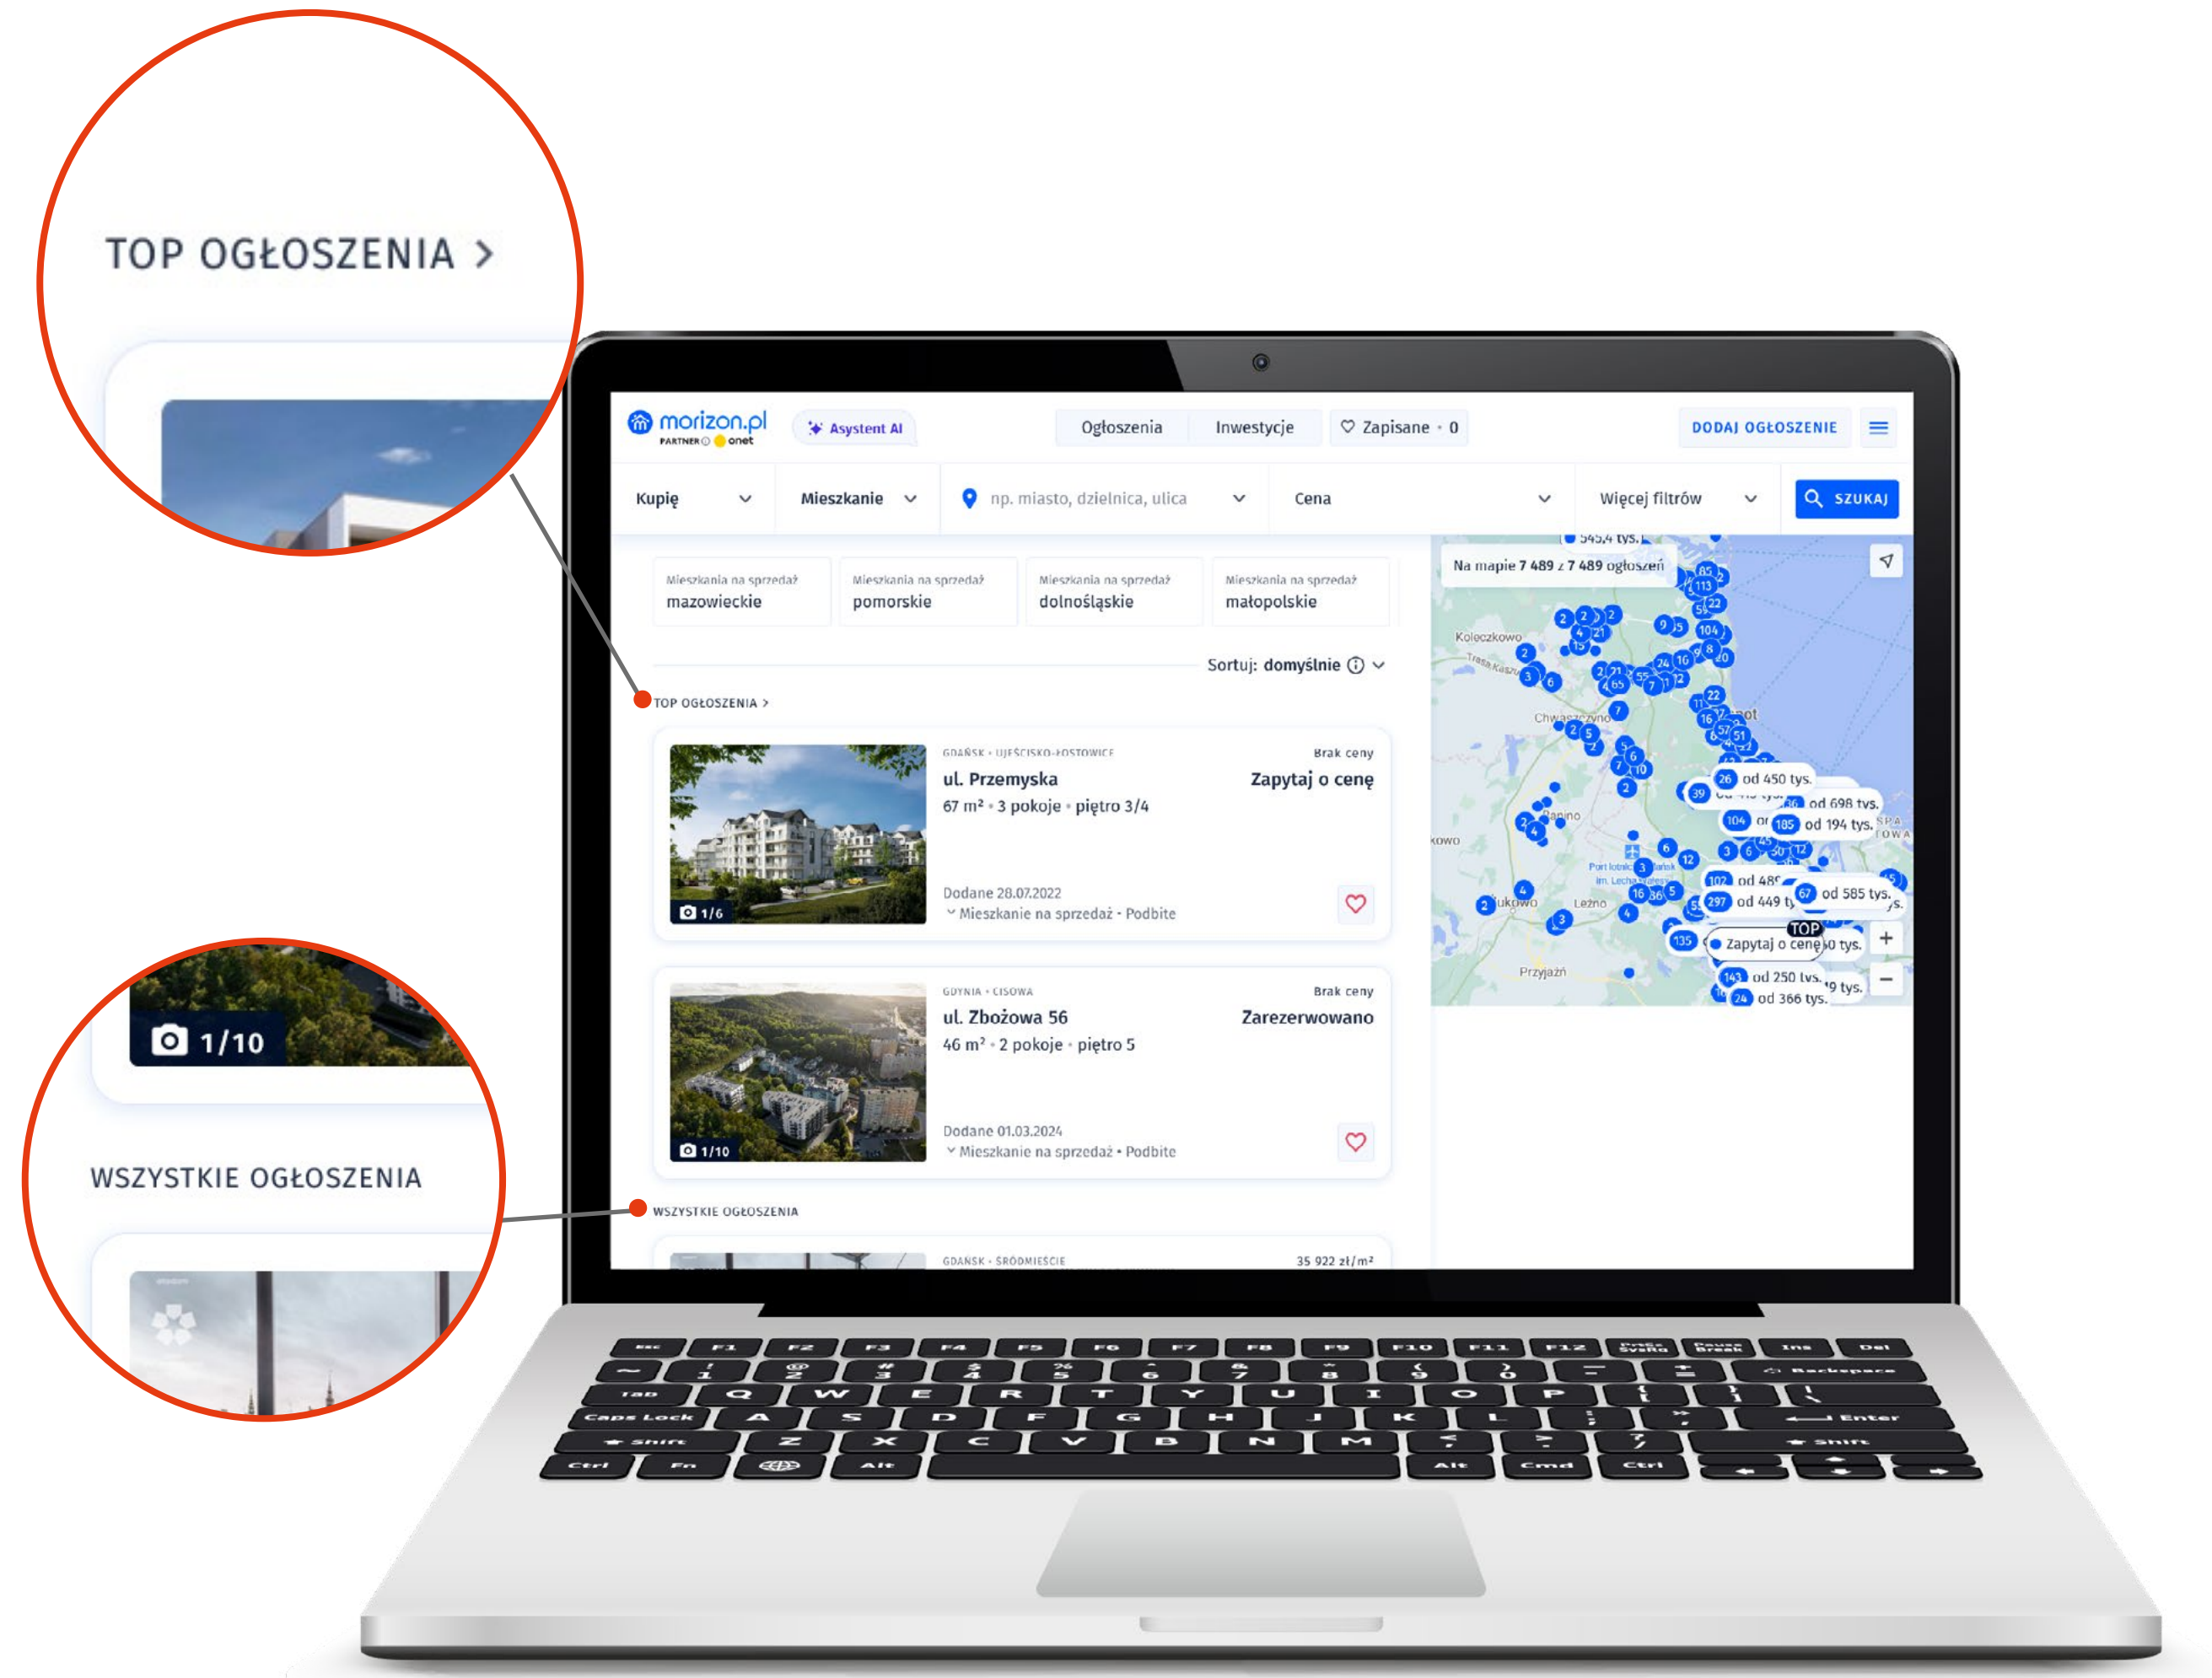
TOP OGŁOSZENIA >

1/10

WSZYSTKIE OGŁOSZENIA

morizon.pl
PARTNER onet

Asystent AI

Ogłoszenia | Inwestycje | Zapisane · 0

DODAJ OGŁOSZENIE

Kupię | Mieszkanie | np. miasto, dzielnica, ulica | Cena | Więcej filtrów | SZUKAJ

Mieszkania na sprzedaż
mazowieckie

Mieszkania na sprzedaż
pomorskie

Mieszkania na sprzedaż
dolnośląskie

Mieszkania na sprzedaż
małopolskie

Sortuj: domyślnie

TOP OGŁOSZENIA >

GDAŃSK • UJEŚCISKO-ŁOSTOWICE
ul. Przemyska
67 m² • 3 pokoje • piętro 3/4
Brak ceny
Zapytaj o cenę
1/6
Dodane 28.07.2022
Mieszkanie na sprzedaż • Podbite

GDYNIA • CISOWA
ul. Zbożowa 56
46 m² • 2 pokoje • piętro 5
Brak ceny
Zarezerwowano
1/10
Dodane 01.03.2024
Mieszkanie na sprzedaż • Podbite

WSZYSTKIE OGŁOSZENIA

GDAŃSK • ŚRÓDMIEŚCIE
35 922 zł/m²

Na mapie 7 489 z 7 489 ogłoszeń

Koleczkowo
Chwaszczyno
Banino
Żukowo
Leźno
Przyjaźń
od 450 tys.
od 698 tys.
od 194 tys.
od 585 tys.
od 449 tys.
TOP
Zapytaj o cenę
od 250 tys.
od 366 tys.